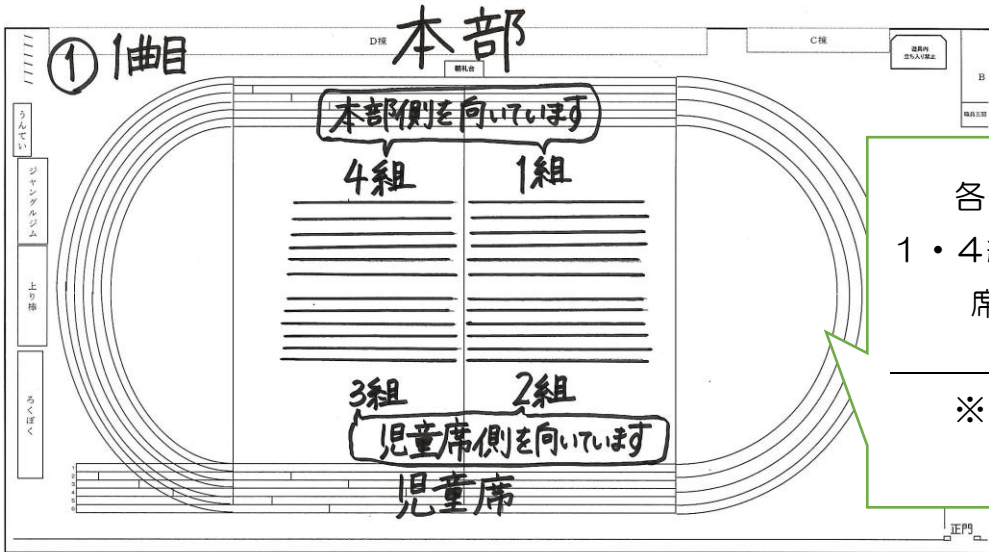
① 1曲目

D棟

本部

朝礼台

C棟

遊具内立ち入り禁止

B

職員玄関

うんてい

ジャングルジム

上り棒

ろくぼく

本部側を向いています

4組

1組

3組

2組

児童席側を向いています

1
2
3
4
5
6

児童席

正門

各

1・4

※